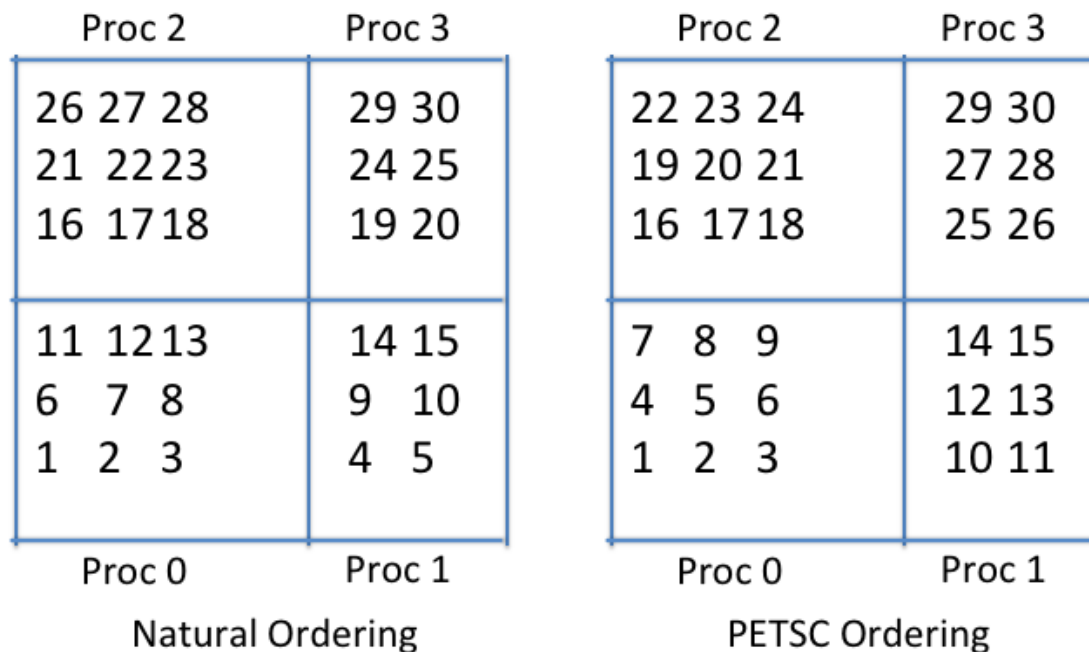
| Proc 2 | Proc 3 |
|---|---|
| 26 27 28<br>21 22 23<br>16 17 18 | 29 30<br>24 25<br>19 20 |
| 11 12 13<br>6 7 8<br>1 2 3 | 14 15<br>9 10<br>4 5 |
| Proc 0 | Proc 1 |

Natural Ordering

| Proc 2 | Proc 3 |
|---|---|
| 22 23 24<br>19 20 21<br>16 17 18 | 29 30<br>27 28<br>25 26 |
| 7 8 9<br>4 5 6<br>1 2 3 | 14 15<br>12 13<br>10 11 |
| Proc 0 | Proc 1 |

PETSC Ordering